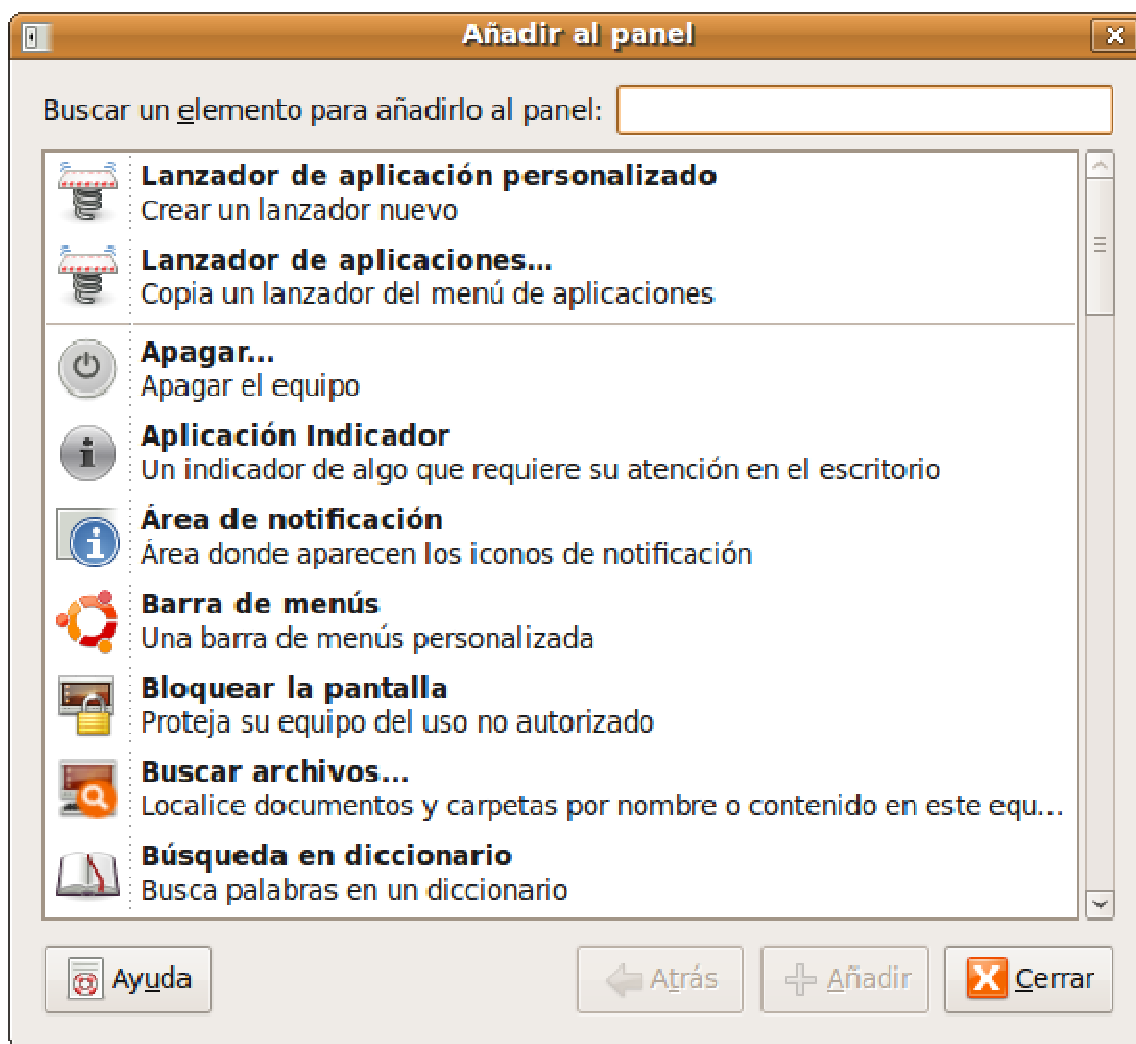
Añadir al panel

Buscar un elemento para añadirlo al panel:

**Lanzador de aplicación personalizado**
Crear un lanzador nuevo

**Lanzador de aplicaciones...**
Copia un lanzador del menú de aplicaciones

**Apagar...**
Apagar el equipo

**Aplicación Indicador**
Un indicador de algo que requiere su atención en el escritorio

**Área de notificación**
Área donde aparecen los iconos de notificación

**Barra de menús**
Una barra de menús personalizada

**Bloquear la pantalla**
Proteja su equipo del uso no autorizado

**Buscar archivos...**
Localice documentos y carpetas por nombre o contenido en este equ...

**Búsqueda en diccionario**
Busca palabras en un diccionario

Ayuda
Atrás
Añadir
Cerrar